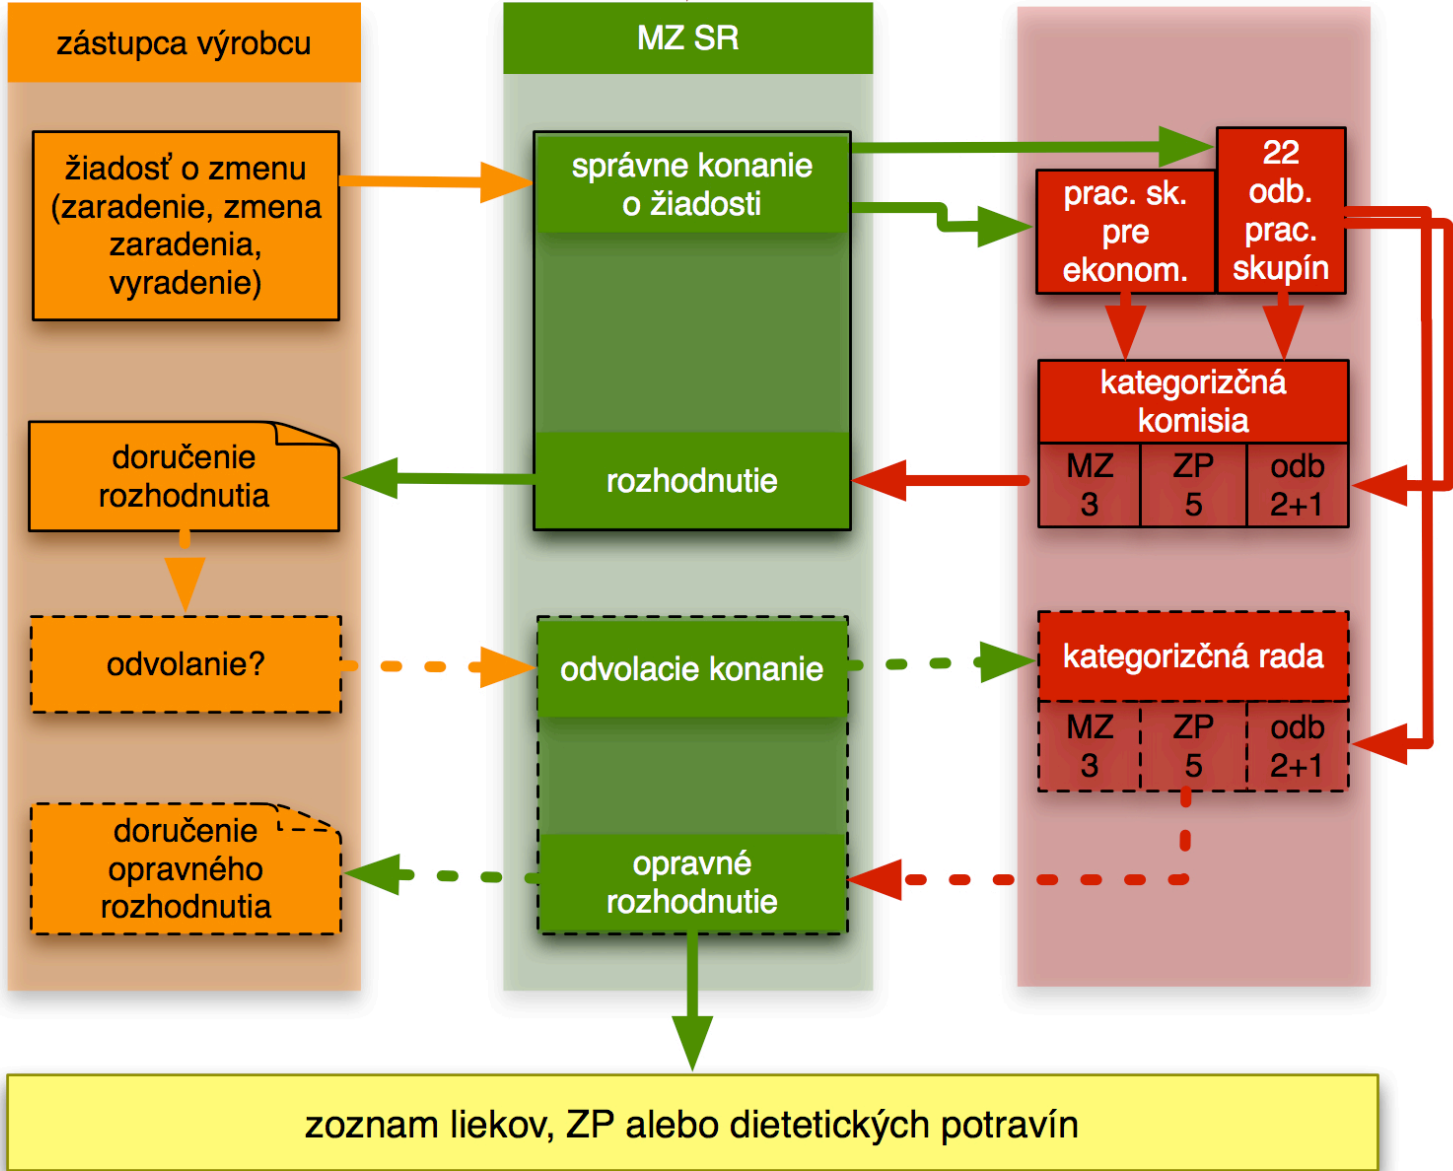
zástupca výrobcu

MZ SR

žiadosť o zmenu (zaradenie, zmena zaradenia, vyradenie)

správne konanie o žiadosti

22 odb. prac. skupín

prac. sk. pre ekonom.

kategorizčná komisia

| MZ 3 | ZP 5 | odb 2+1 |
|---|---|---|

doručenie rozhodnutia

rozhodnutie

odvolanie?

odvolacie konanie

kategorizčná rada

| MZ 3 | ZP 5 | odb 2+1 |
|---|---|---|

doručenie opravného rozhodnutia

opravné rozhodnutie

zoznam liekov, ZP alebo dietetických potravín